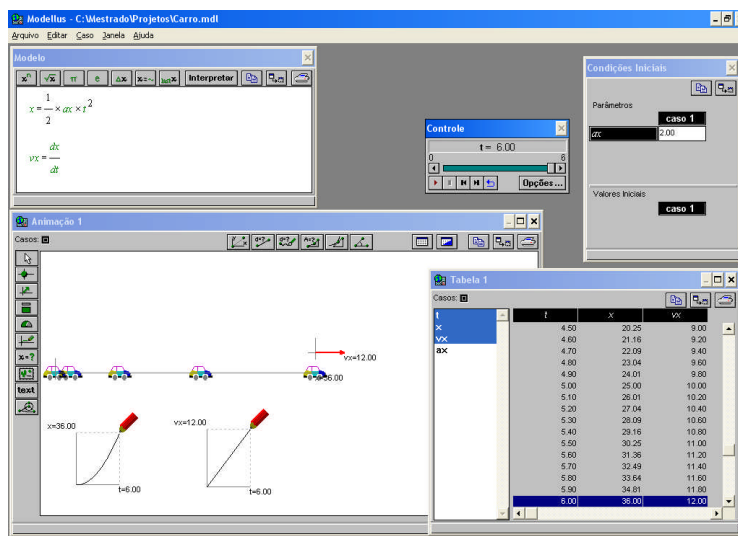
Modellus - C:\Mestrado\Projetos\Carro.mdl

Arquivo Editar Caso Janela Ajuda

Modelo

Interpretar

$x = \frac{1}{2} \times ac \times t^2$

$vx = \frac{dx}{dt}$

Controle

t = 6.00

0

6

Opções...

Condições Iniciais

Parâmetros

caso 1

ac 2.00

Valores Iniciais

caso 1

Animação 1

Casos:

vx=12.00

36.00

x=36.00

t=6.00

vx=12.00

t=6.00

text

Tabela 1

Casos:

t
x
vx
ax

| t | x | vx |
|---|---|---|
| 4.50 | 20.25 | 9.00 |
| 4.60 | 21.16 | 9.20 |
| 4.70 | 22.09 | 9.40 |
| 4.80 | 23.04 | 9.60 |
| 4.90 | 24.01 | 9.80 |
| 5.00 | 25.00 | 10.00 |
| 5.10 | 26.01 | 10.20 |
| 5.20 | 27.04 | 10.40 |
| 5.30 | 28.09 | 10.60 |
| 5.40 | 29.16 | 10.80 |
| 5.50 | 30.25 | 11.00 |
| 5.60 | 31.36 | 11.20 |
| 5.70 | 32.49 | 11.40 |
| 5.80 | 33.64 | 11.60 |
| 5.90 | 34.81 | 11.80 |
| 6.00 | 36.00 | 12.00 |